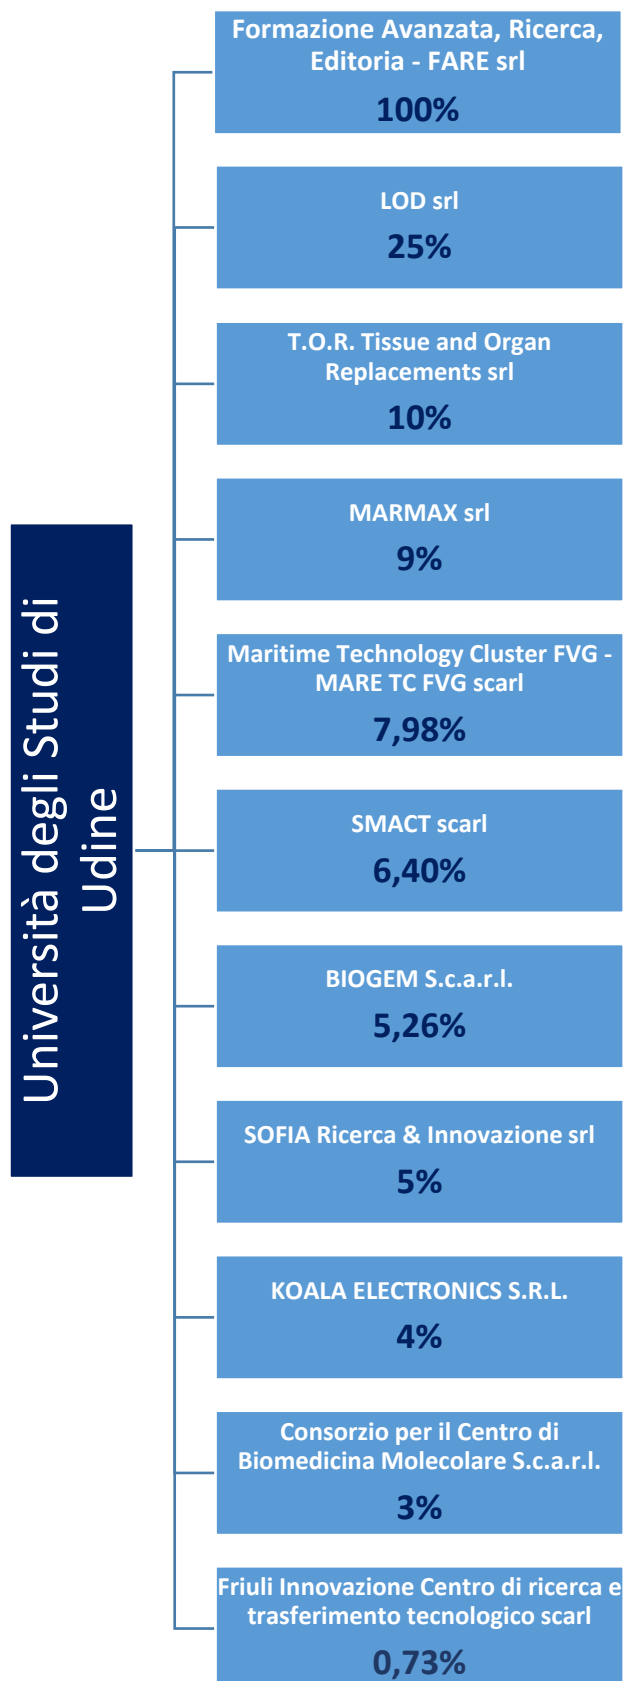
Università degli Studi di Udine

Formazione Avanzata, Ricerca, Editoria - FARE srl
100%

LOD srl
25%

T.O.R. Tissue and Organ Replacements srl
10%

MARMAX srl
9%

Maritime Technology Cluster FVG - MARE TC FVG scarl
7,98%

SMACT scarl
6,40%

BIOGEM S.c.a.r.l.
5,26%

SOFIA Ricerca & Innovazione srl
5%

KOALA ELECTRONICS S.R.L.
4%

Consorzio per il Centro di Biomedicina Molecolare S.c.a.r.l.
3%

Friuli Innovazione Centro di ricerca e trasferimento tecnologico scarl
0,73%